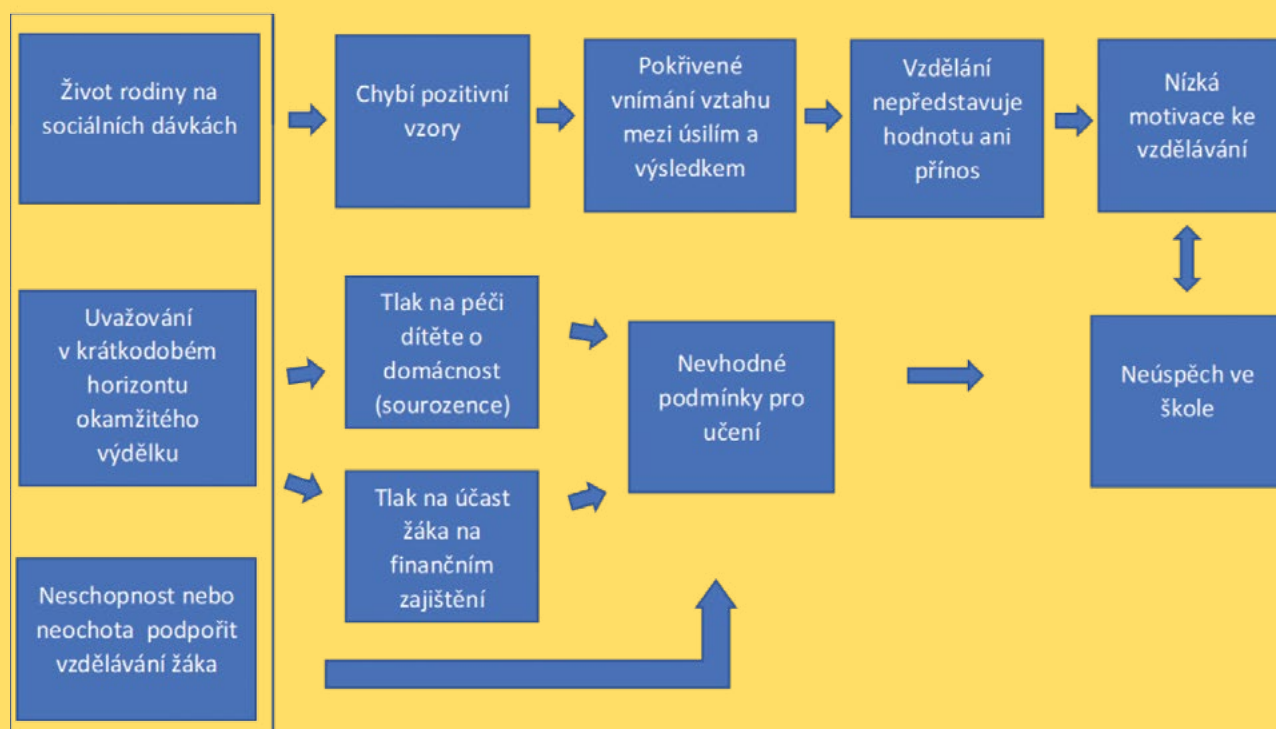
Život rodiny na sociálních dávkách

Chybí pozitivní vzory

Pokřivené vnímání vztahu mezi úsilím a výsledkem

Vzdělání nepředstavuje hodnotu ani přínos

Nízká motivace ke vzdělávání

Uvažování v krátkodobém horizontu okamžitého výdělku

Tlak na péči dítěte o domácnost (sourozence)

Tlak na účast žáka na finančním zajištění

Nevhodné podmínky pro učení

Neúspěch ve škole

Neschopnost nebo neochota podpořit vzdělávání žáka